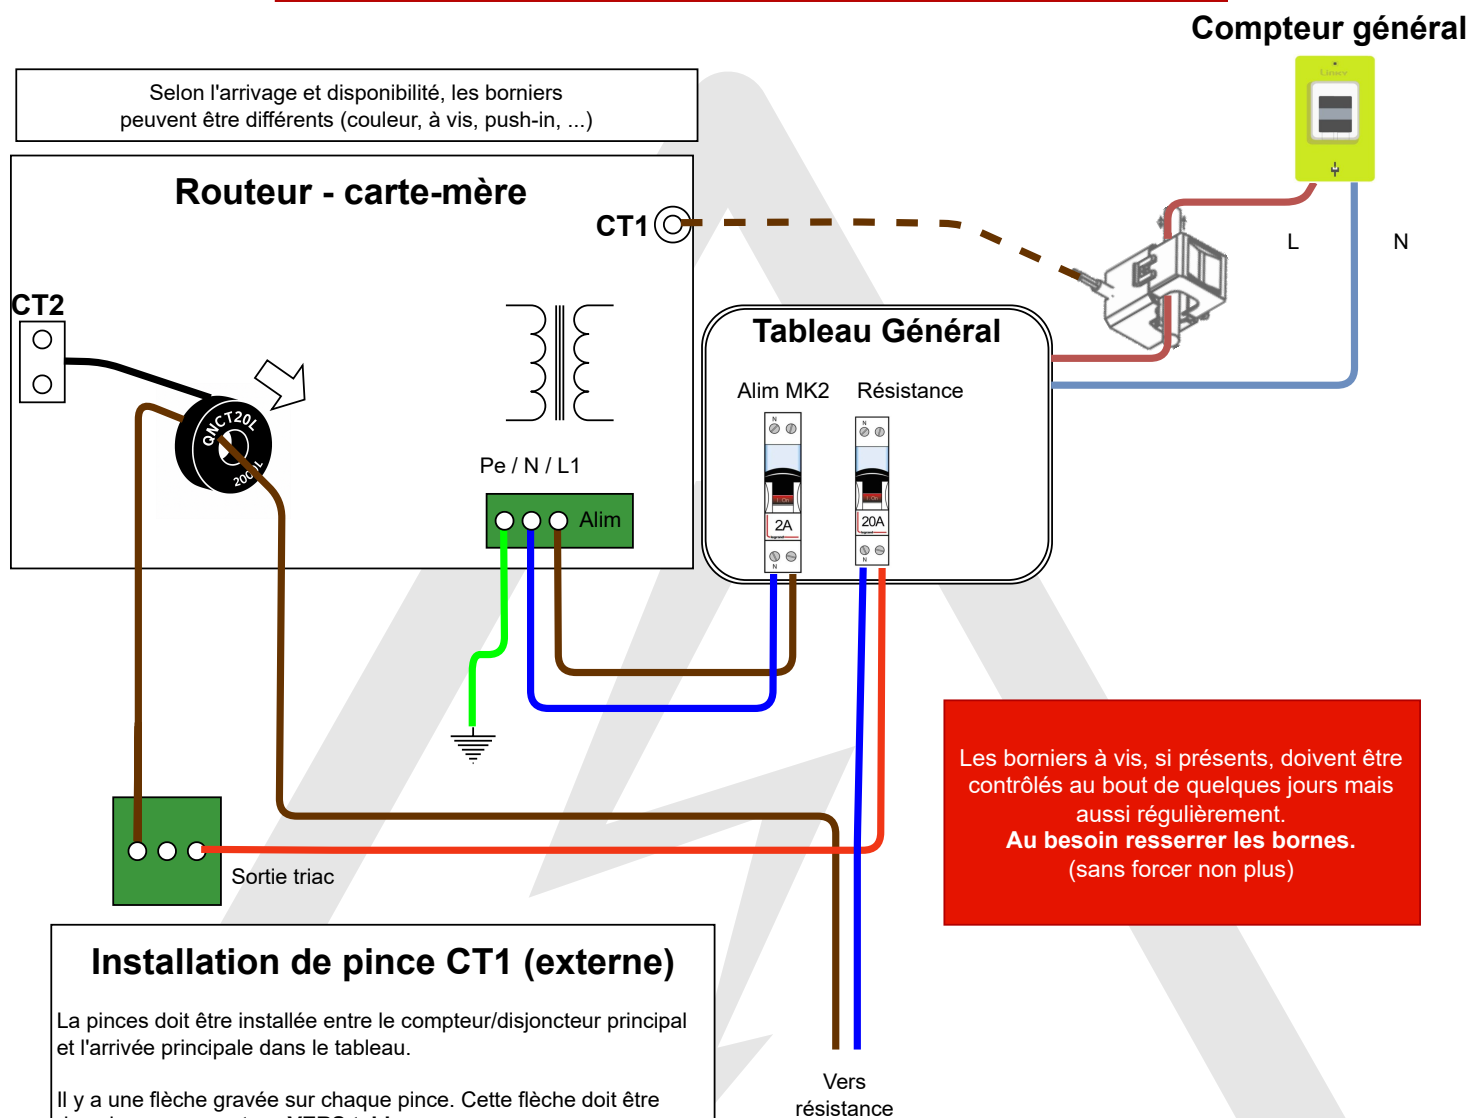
Compteur général

Selon l'arrivage et disponibilité, les borniers peuvent être différents (couleur, à vis, push-in, ...)

Routeur - carte-mère

CT1

CT2

QNCT20L

200

Pe / N / L1

Alim

L

N

Tableau Général

Alim MK2

Résistance

2A

20A

Sortie triac

Les borniers à vis, si présents, doivent être contrôlés au bout de quelques jours mais aussi régulièrement.
**Au besoin resserrer les bornes.**
(sans forcer non plus)

Installation de pince CT1 (externe)

La pinces doit être installée entre le compteur/disjoncteur principal et l'arrivée principale dans le tableau.

Il y a une flèche gravée sur chaque pince. Cette flèche doit être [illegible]

Vers résistance